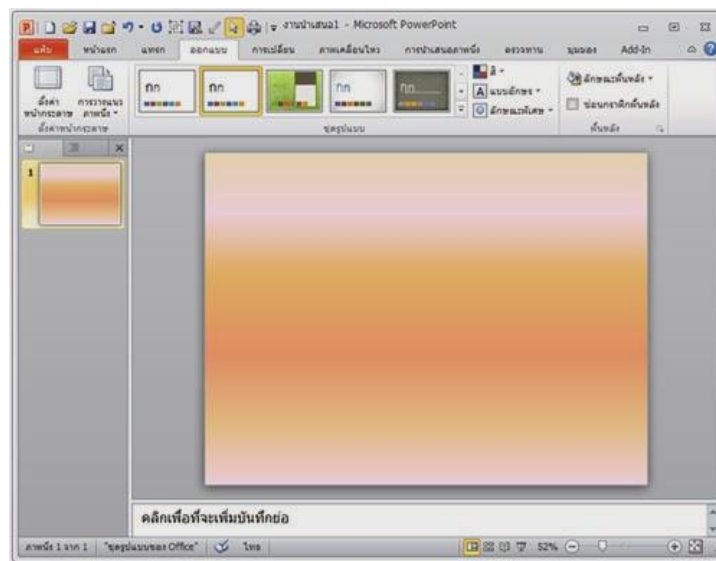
งานนำเสนอ1 - Microsoft PowerPoint

แฟ้ม หน้าแรก แทรก ออกแบบ การเปลี่ยน ภาพเคลื่อนไหว การนำเสนอภาพนิ่ง ตรวจทาน มุมมอง Add-In

ตั้งค่าหน้ากระดาษ การวางแนวภาพนิ่ง
ตั้งค่าหน้ากระดาษ

กก กก กก กก

ชุดรูปแบบ

สี แบบอักษร ลักษณะพิเศษ

ลักษณะพื้นหลัง
ซ่อนกราฟิกพื้นหลัง
พื้นหลัง

1

คลิกเพื่อที่จะเพิ่มบันทึกย่อ

ภาพนิ่ง 1 จาก 1 "ชุดรูปแบบของ Office" ไทย 52%